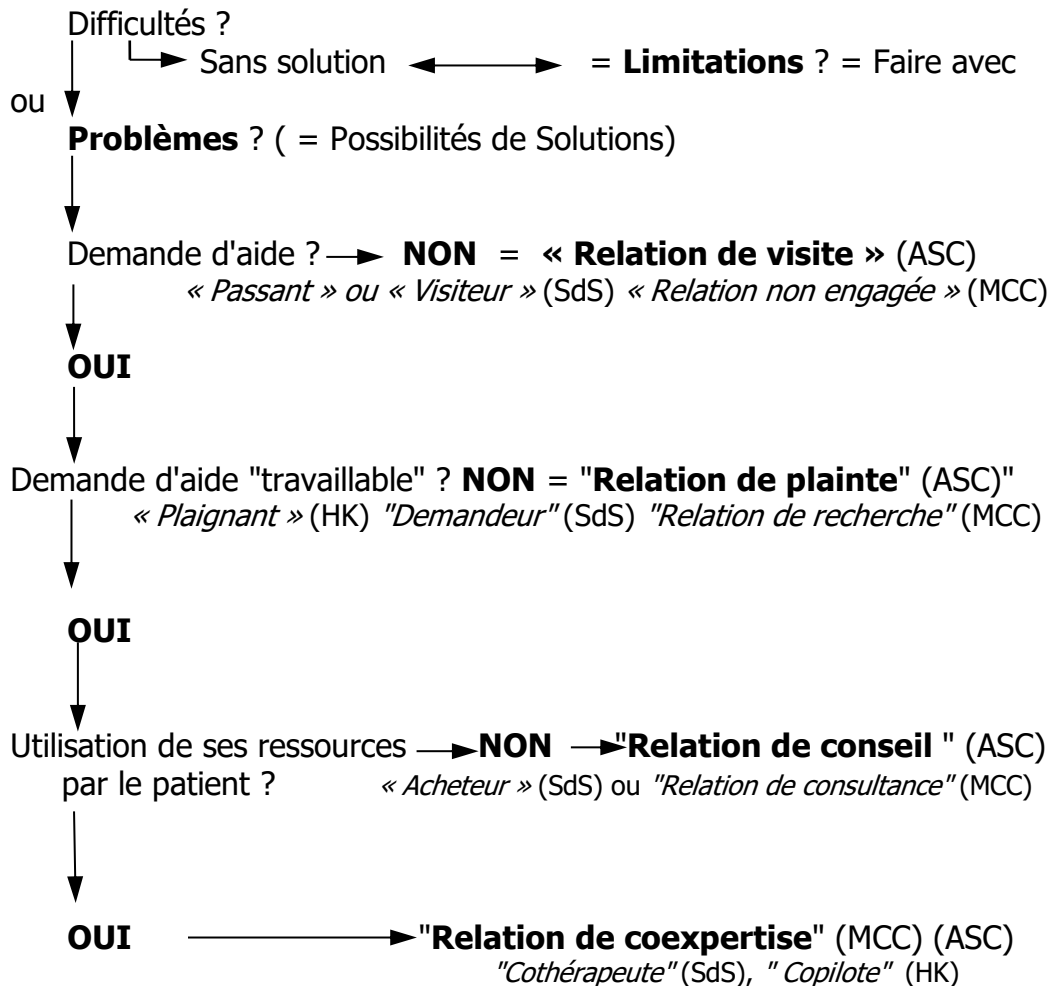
Difficultés ?

Sans solution = **Limitations** ? = Faire avec

ou

**Problèmes** ? ( = Possibilités de Solutions)

Demande d'aide ? **NON** = **« Relation de visite »** (ASC)
*« Passant » ou « Visiteur »* (SdS) *« Relation non engagée »* (MCC)

**OUI**

Demande d'aide "travaillable" ? **NON** = "**Relation de plainte**" (ASC)"
*« Plaignant »* (HK) *"Demandeur"* (SdS) *"Relation de recherche"* (MCC)

**OUI**

Utilisation de ses ressources par le patient ? **NON** "**Relation de conseil** " (ASC)
*« Acheteur »* (SdS) ou *"Relation de consultance"* (MCC)

**OUI** "**Relation de coexpertise**" (MCC) (ASC)
*"Cothérapeute"* (SdS), *" Copilote"* (HK)